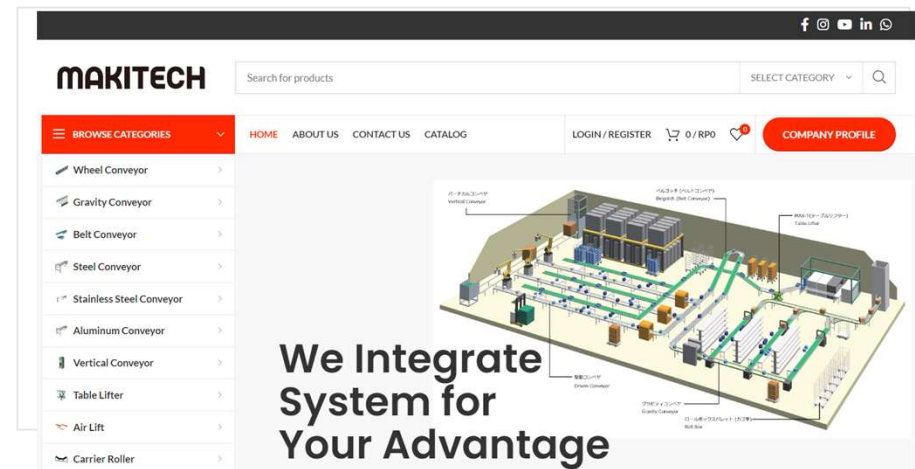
MAKITECH

Search for products

SELECT CATEGORY

BROWSE CATEGORIES

HOME ABOUT US CONTACT US CATALOG

LOGIN / REGISTER 0 / RP0 0 COMPANY PROFILE

Wheel Conveyor
Gravity Conveyor
Belt Conveyor
Steel Conveyor
Stainless Steel Conveyor
Aluminum Conveyor
Vertical Conveyor
Table Lifter
Air Lift
Carrier Roller

バーチカルコンベヤ
Vertical Conveyor

ベルコッチ（ベルトコンベヤ）
Beltcoach (Belt Conveyor)

テーブルリフター
Table Lifter

駆動コンベヤ
Driven Conveyor

グラビティコンベヤ
Gravity Conveyor

ロールボックスパレット（カゴ車）
Roll Box

We Integrate System for Your Advantage